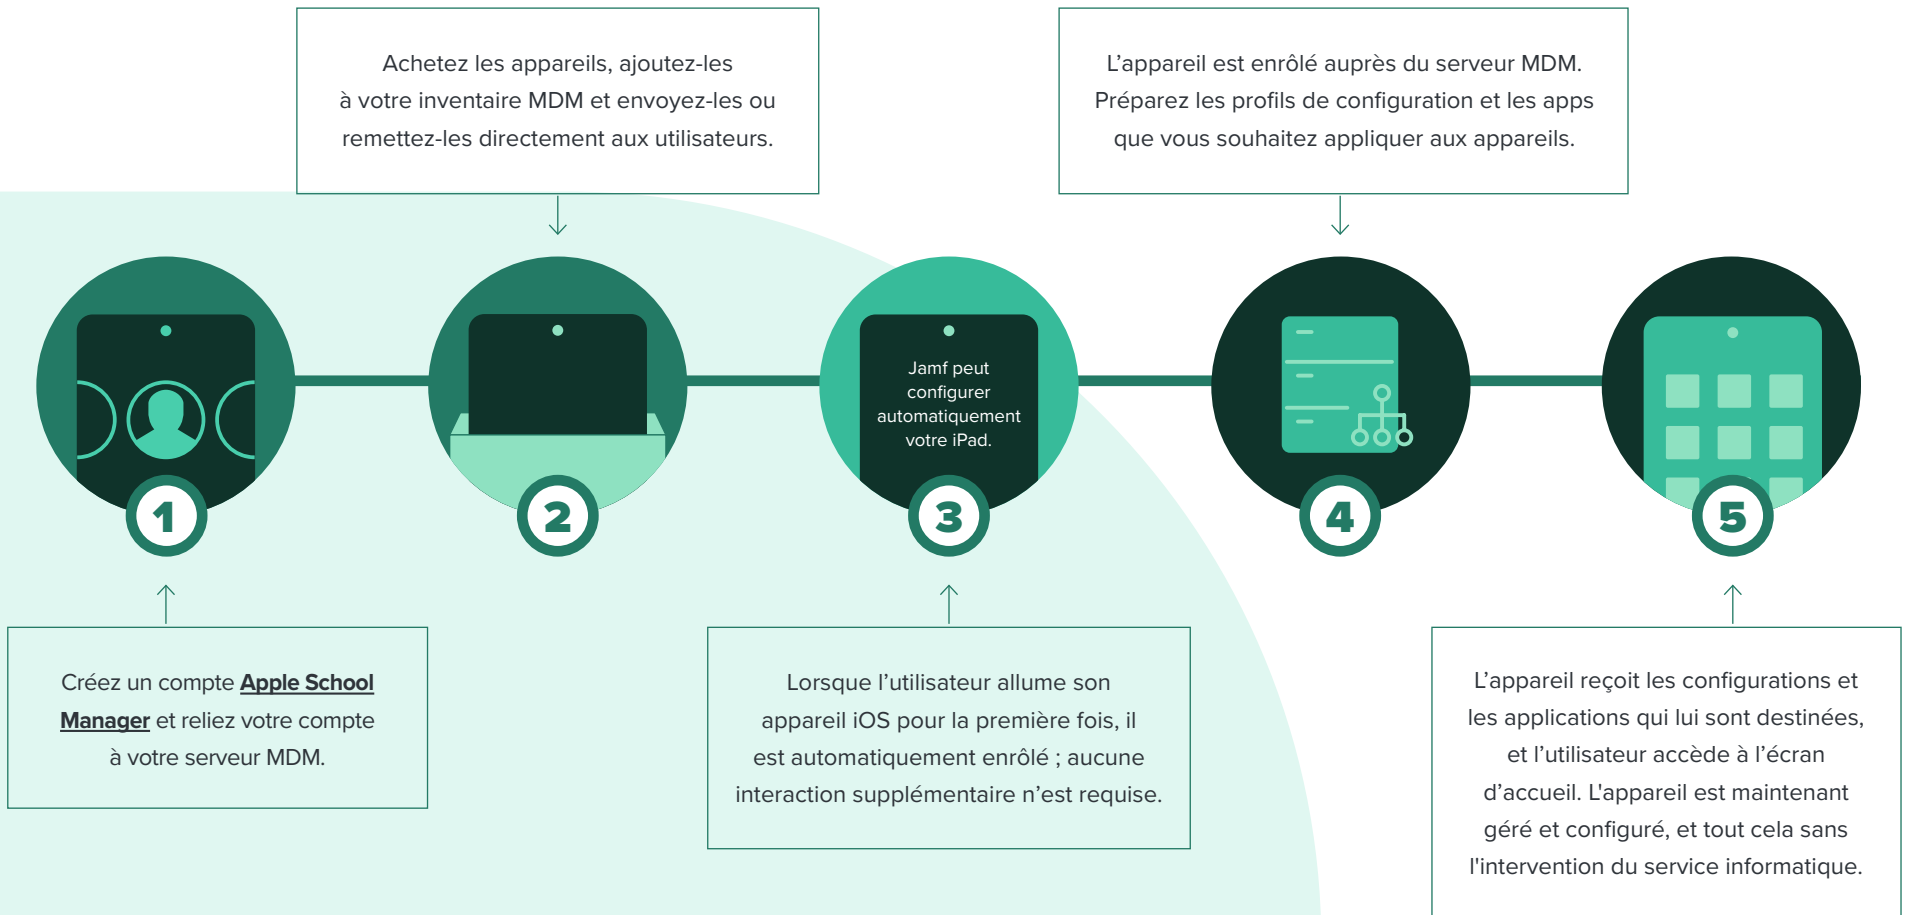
Achetez les appareils, ajoutez-les à votre inventaire MDM et envoyez-les ou remettez-les directement aux utilisateurs.

L’appareil est enrôlé auprès du serveur MDM. Préparez les profils de configuration et les apps que vous souhaitez appliquer aux appareils.

Jamf peut configurer automatiquement votre iPad.

1

2

3

4

5

Créez un compte Apple School Manager et reliez votre compte à votre serveur MDM.

Lorsque l’utilisateur allume son appareil iOS pour la première fois, il est automatiquement enrôlé ; aucune interaction supplémentaire n’est requise.

L’appareil reçoit les configurations et les applications qui lui sont destinées, et l’utilisateur accède à l’écran d’accueil. L’appareil est maintenant géré et configuré, et tout cela sans l'intervention du service informatique.